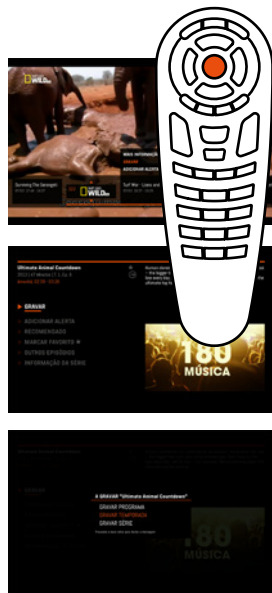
WILD

MAIS INFORMAÇÃO
GRAVAR
ADICIONAR ALERTA

Surviving The Serengeti

WILD

Tuff Win - Lions and

Ultimate Animal Countdown

GRAVAR
ADICIONAR ALERTA
RECOMENDADO
MARCAR FAVORITO
OUTROS EPISÓDIOS
INFORMAÇÃO DA SÉRIE

180
MÚSICA

A GRAVAR "Ultimate Animal Countdown"
GRAVAR PROGRAMA
GRAVAR TEMPORADA
GRAVAR SÉRIE

180
MÚSICA